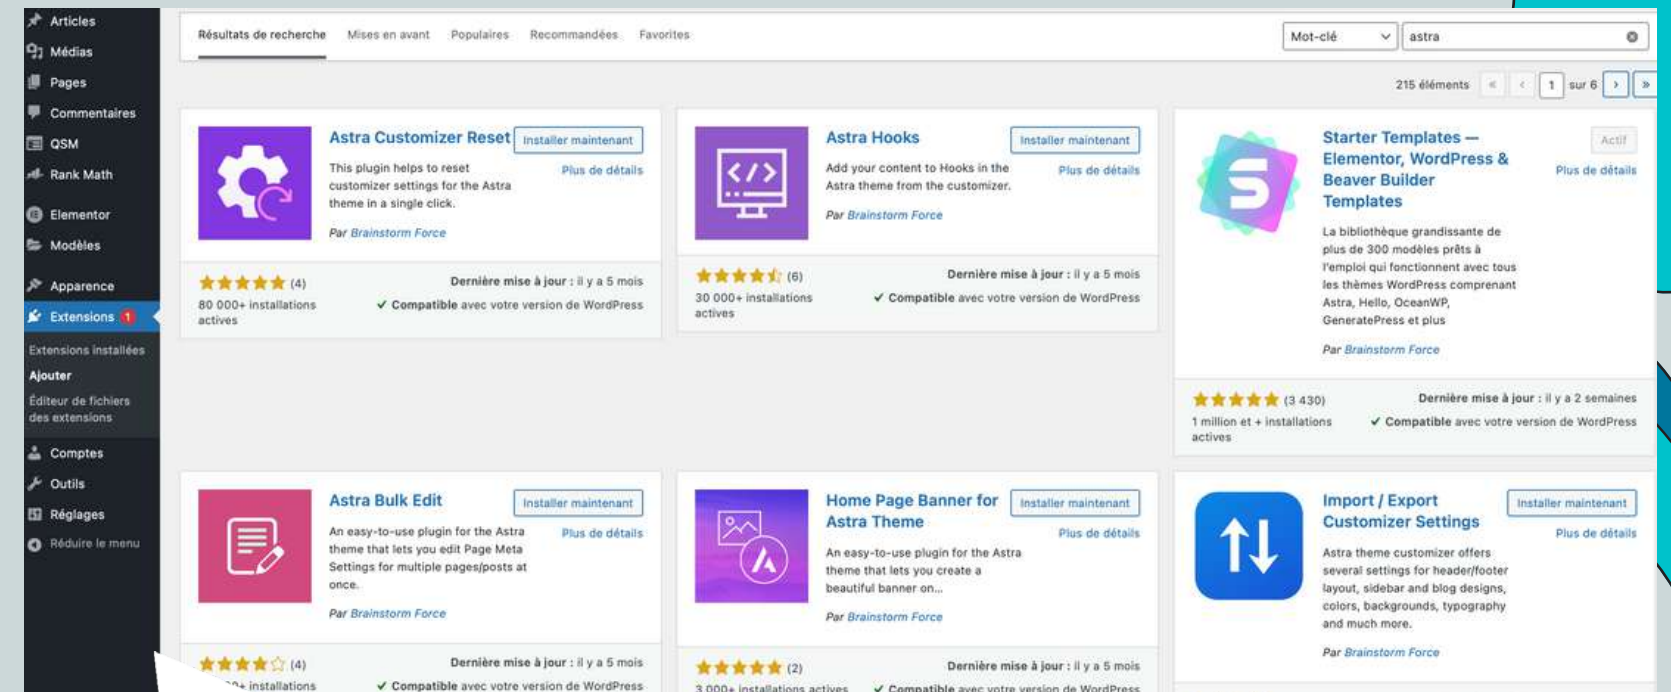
Articles
Médias
Pages
Commentaires
QSM
Rank Math
Elementor
Modèles
Apparence
Extensions 1
Extensions installées
Ajouter
Éditeur de fichiers des extensions
Comptes
Outils
Réglages
Réduire le menu

Résultats de recherche Mises en avant Populaires Recommandées Favorites

Mot-clé astra

215 éléments « ‹ 1 sur 6 › »

Astra Customizer Reset
Installer maintenant
Plus de détails
This plugin helps to reset customizer settings for the Astra theme in a single click.
Par Brainstorm Force
(4)
80 000+ installations actives
Dernière mise à jour : il y a 5 mois
✓ Compatible avec votre version de WordPress

Astra Hooks
Installer maintenant
Plus de détails
Add your content to Hooks in the Astra theme from the customizer.
Par Brainstorm Force
(6)
30 000+ installations actives
Dernière mise à jour : il y a 5 mois
✓ Compatible avec votre version de WordPress

Starter Templates — Elementor, WordPress & Beaver Builder Templates
Actif
Plus de détails
La bibliothèque grandissante de plus de 300 modèles prêts à l'emploi qui fonctionnent avec tous les thèmes WordPress comprenant Astra, Hello, OceanWP, GeneratePress et plus
Par Brainstorm Force
(3 430)
1 million et + installations actives
Dernière mise à jour : il y a 2 semaines
✓ Compatible avec votre version de WordPress

Astra Bulk Edit
Installer maintenant
Plus de détails
An easy-to-use plugin for the Astra theme that lets you edit Page Meta Settings for multiple pages/posts at once.
Par Brainstorm Force
(4)
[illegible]+ installations
Dernière mise à jour : il y a 5 mois
✓ Compatible avec votre version de WordPress

Home Page Banner for Astra Theme
Installer maintenant
Plus de détails
An easy-to-use plugin for the Astra theme that lets you create a beautiful banner on...
Par Brainstorm Force
(2)
3 000+ installations actives
Dernière mise à jour : il y a 5 mois
✓ Compatible avec votre version de WordPress

Import / Export Customizer Settings
Installer maintenant
Plus de détails
Astra theme customizer offers several settings for header/footer layout, sidebar and blog designs, colors, backgrounds, typography and much more.
Par Brainstorm Force